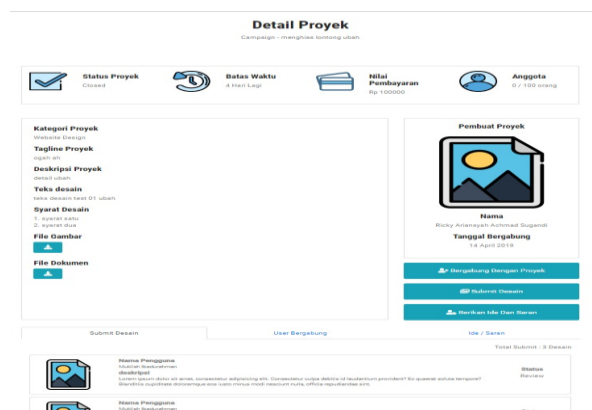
Detail Proyek

Campaign - menghias lontong uban

Status Proyek
Closed

Batas Waktu
4 Hari Lagi

Nilai Pembayaran
Rp 100000

Anggota
0 / 100 orang

Kategori Proyek
Website Design

Tagline Proyek
ogah ah

Deskripsi Proyek
detail uban

Teks desain
teks desain test 01 ubah

Syarat Desain
1. syarat satu
2. syarat dua

File Gambar

File Dokumen

Pembuat Proyek

Nama
Ricky Arlansyah Achmad Sugandi

Tanggal Bergabung
14 April 2019

Bergabung Dengan Proyek

Submit Desain

Berikan Ide Dan Saran

Submit Desain | User Bergabung | Ide / Saran

Total Submit : 3 Desain

Nama Pengguna
Mukhlah Baskurahman
deskripsi
Lorem ipsum dolor sit amet, consectetur adipisicing elit. Consectetur culpa debitis id laudantium provident? Ex quaerat soluta tempore? Blanditiis cupiditate doloremque eos iusto minus modi nesciunt nulla, officia repudiandae sint.

Status
Review

Nama Pengguna
Mukhlah Baskurahman
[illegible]